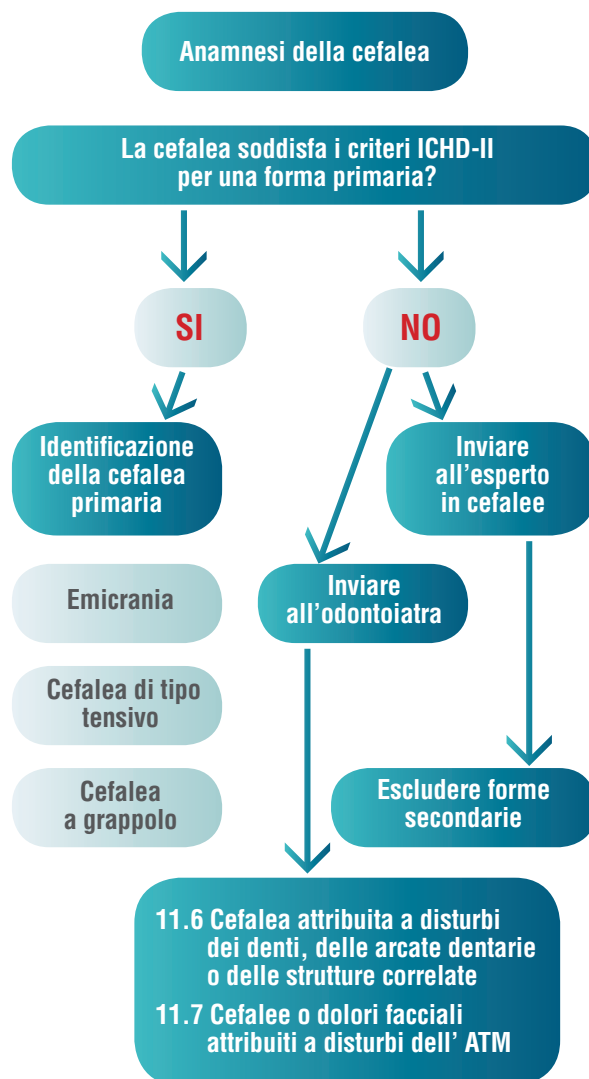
Anamnesi della cefalea

La cefalea soddisfa i criteri ICHD-II per una forma primaria?

SI

NO

Identificazione della cefalea primaria

Inviare all'esperto in cefalee

Emicrania

Inviare all'odontoiatra

Cefalea di tipo tensivo

Cefalea a grappolo

Escludere forme secondarie

11.6 Cefalea attribuita a disturbi dei denti, delle arcate dentarie o delle strutture correlate

11.7 Cefalee o dolori facciali attribuiti a disturbi dell' ATM